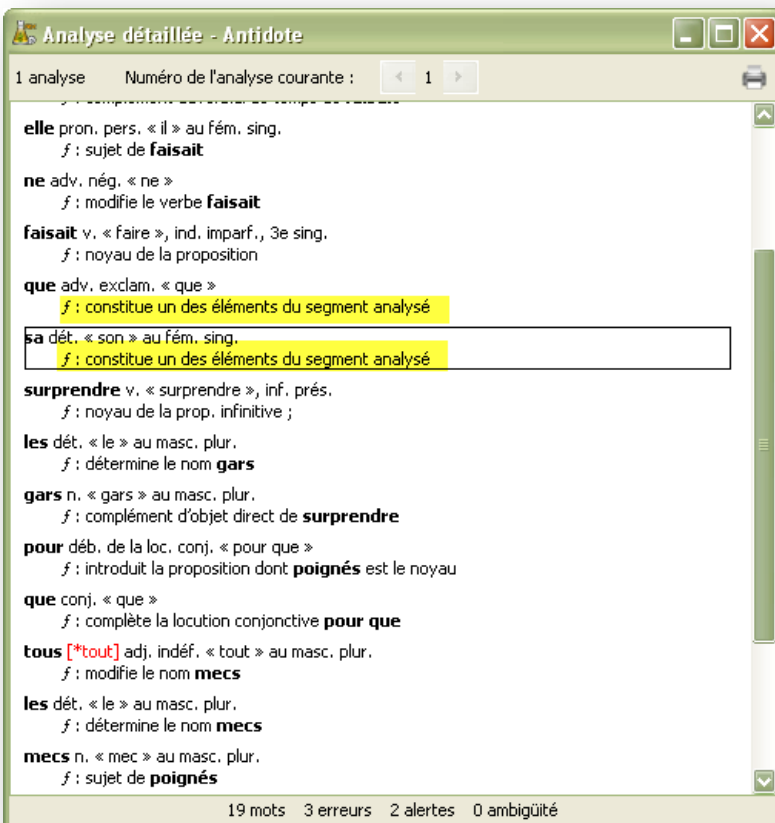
Analyse détaillée - Antidote

1 analyse Numéro de l'analyse courante : 1

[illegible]

**elle** pron. pers. « il » au fém. sing.
$f$ : sujet de **faisait**

**ne** adv. nég. « ne »
$f$ : modifie le verbe **faisait**

**faisait** v. « faire », ind. imparf., 3e sing.
$f$ : noyau de la proposition

**que** adv. exclam. « que »
$f$ : constitue un des éléments du segment analysé

**sa** dét. « son » au fém. sing.
$f$ : constitue un des éléments du segment analysé

**surprendre** v. « surprendre », inf. prés.
$f$ : noyau de la prop. infinitive ;

**les** dét. « le » au masc. plur.
$f$ : détermine le nom **gars**

**gars** n. « gars » au masc. plur.
$f$ : complément d'objet direct de **surprendre**

**pour** déb. de la loc. conj. « pour que »
$f$ : introduit la proposition dont **poignés** est le noyau

**que** conj. « que »
$f$ : complète la locution conjonctive **pour que**

**tous** [*tout] adj. indéf. « tout » au masc. plur.
$f$ : modifie le nom **mecs**

**les** dét. « le » au masc. plur.
$f$ : détermine le nom **mecs**

**mecs** n. « mec » au masc. plur.
$f$ : sujet de **poignés**

19 mots 3 erreurs 2 alertes 0 ambiguïté